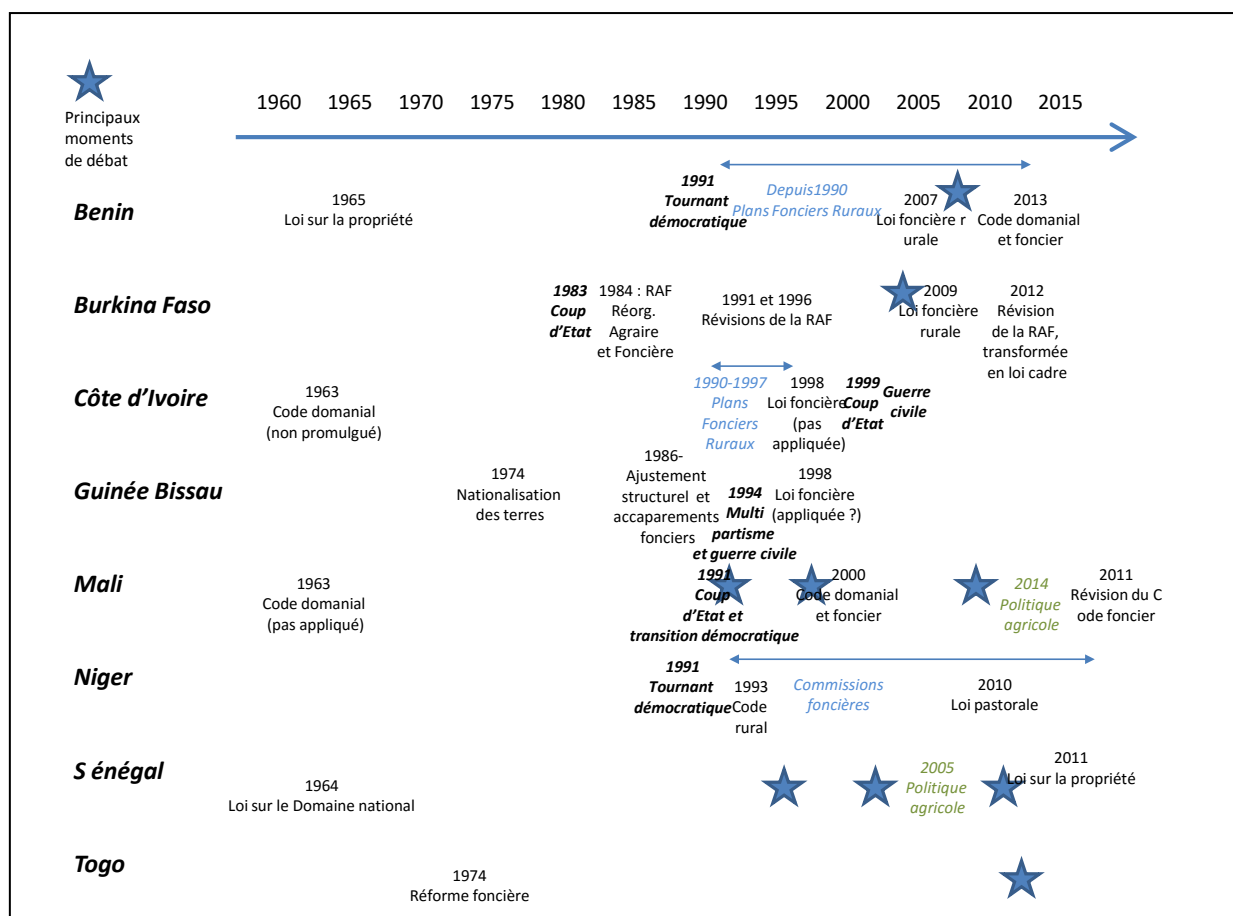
Principaux moments de débat

1960 1965 1970 1975 1980 1985 1990 1995 2000 2005 2010 2015

Benin
1965
Loi sur la propriété
1991
Tournant démocratique
Depuis1990
Plans Fonciers Ruraux
2007
Loi foncière r urale
2013
Code domanial et foncier

Burkina Faso
1983
Coup d'Etat
1984 : RAF
Réorg. Agraire et Foncière
1991 et 1996
Révisions de la RAF
2009
Loi foncière rurale
2012
Révision de la RAF, transformée en loi cadre

Côte d'Ivoire
1963
Code domanial (non promulgué)
1990-1997
Plans Fonciers Ruraux
1998
Loi foncière (pas appliquée)
1999
Coup d'Etat
Guerre civile

Guinée Bissau
1974
Nationalisation des terres
1986-
Ajustement structurel et accaparements fonciers
1994
Multi partisme et guerre civile
1998
Loi foncière (appliquée ?)

Mali
1963
Code domanial (pas appliqué)
1991
Coup d'Etat et transition démocratique
2000
Code domanial et foncier
2014
Politique agricole
2011
Révision du C ode foncier

Niger
1991
Tournant démocratique
1993
Code rural
Commissions foncières
2010
Loi pastorale

S énégal
1964
Loi sur le Domaine national
2005
Politique agricole
2011
Loi sur la propriété

Togo
1974
Réforme foncière